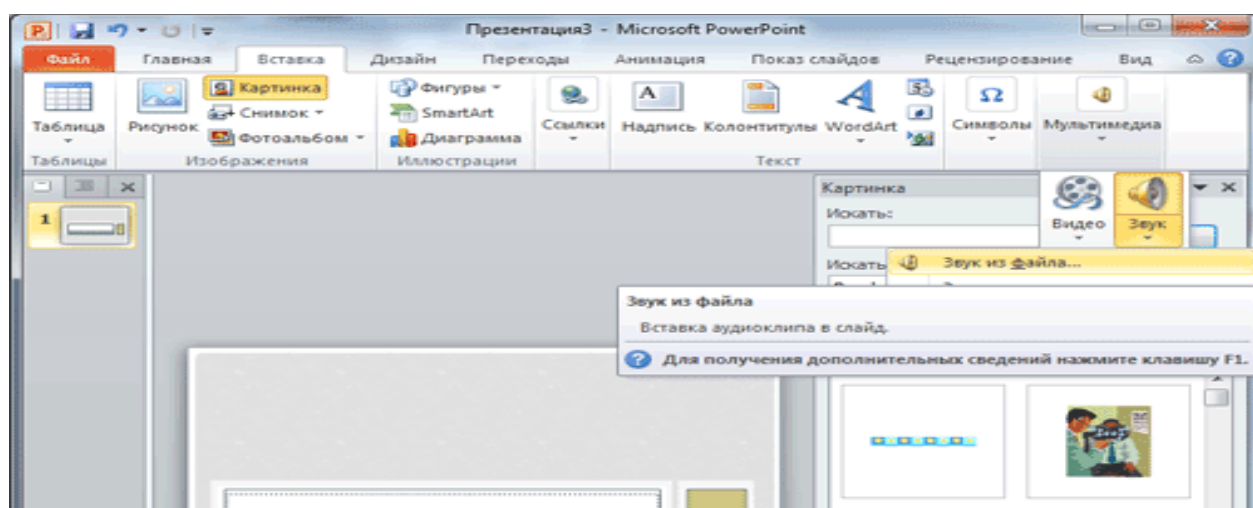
Презентация3 - Microsoft PowerPoint

Файл Главная Вставка Дизайн Переходы Анимация Показ слайдов Рецензирование Вид

Таблица
Таблицы

Рисунок Картинка Снимок Фотоальбом
Изображения

Фигуры SmartArt Диаграмма
Иллюстрации

Ссылки

Надпись Колонтитулы WordArt
Текст

Символы Мультимедиа

1

Картинка
Искать:
Искать

Видео Звук

Звук из файла...

Звук из файла
Вставка аудиоклипа в слайд.
Для получения дополнительных сведений нажмите клавишу F1.